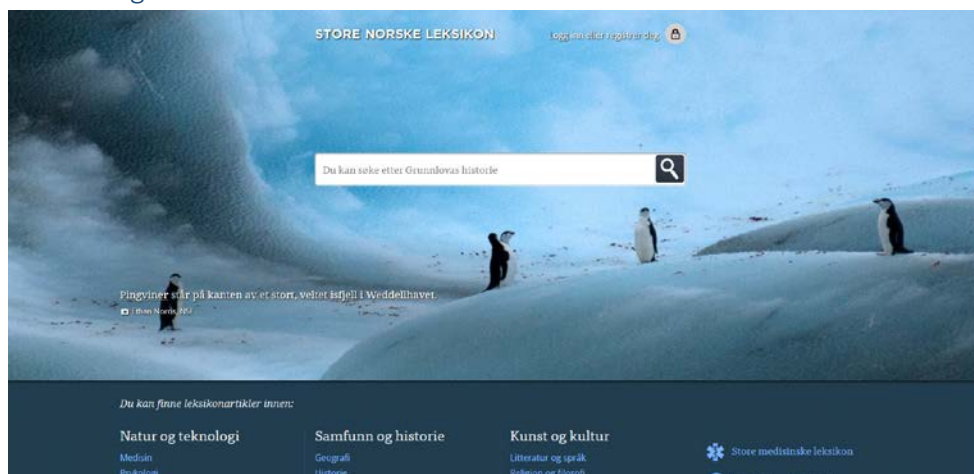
STORE NORSKE LEKSIKON

Logg inn eller registrer deg

Du kan søke etter Grunnlovas historie

Pingviner står på kanten av et stort, veltet isfjell i Weddellhavet.

Ilvan Norris, NSF

Du kan finne leksikonartikler innen:

Natur og teknologi

Medisin

Psykologi

Samfunn og historie

Geografi

Historie

Kunst og kultur

Litteratur og språk

Religion og filosofi

Store medisinske leksikon